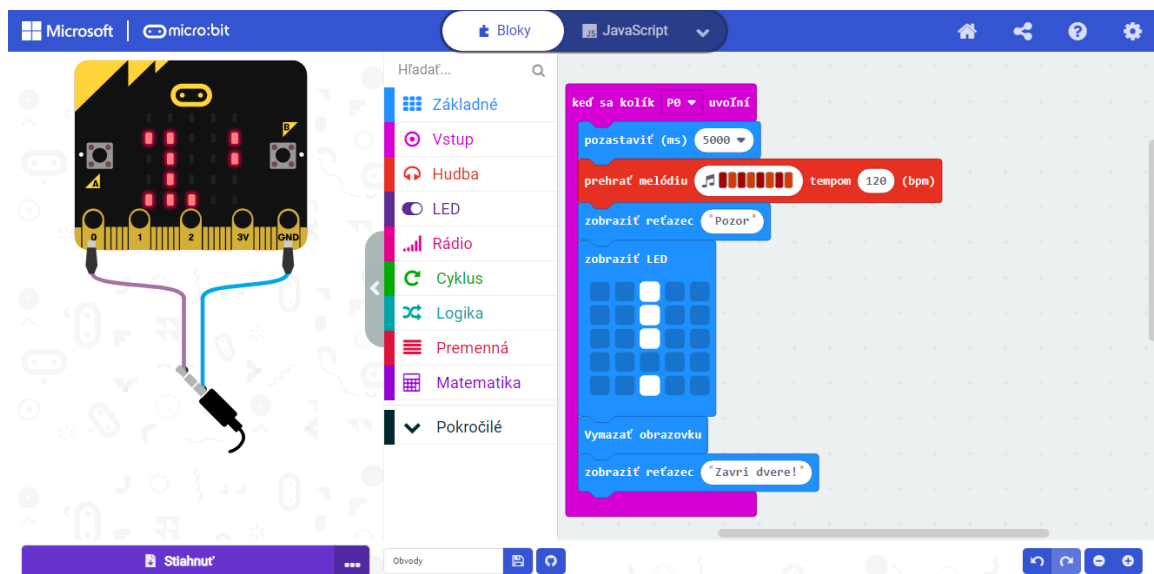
Microsoft | micro:bit

Bloky
JavaScript

A
B
0
1
2
3V
GND

Hľadať...

Základné
Vstup
Hudba
LED
Rádio
Cyklus
Logika
Premenná
Matematika
Pokročilé

keď sa kolík P0 uvoľní
pozastaviť (ms) 5000
prehrať melódiu tempom 120 (bpm)
zobraziť reťazec "Pozor"
zobraziť LED
Vymazať obrazovku
zobraziť reťazec "Zavri dvere!"

Stiahnuť
...
Obvody